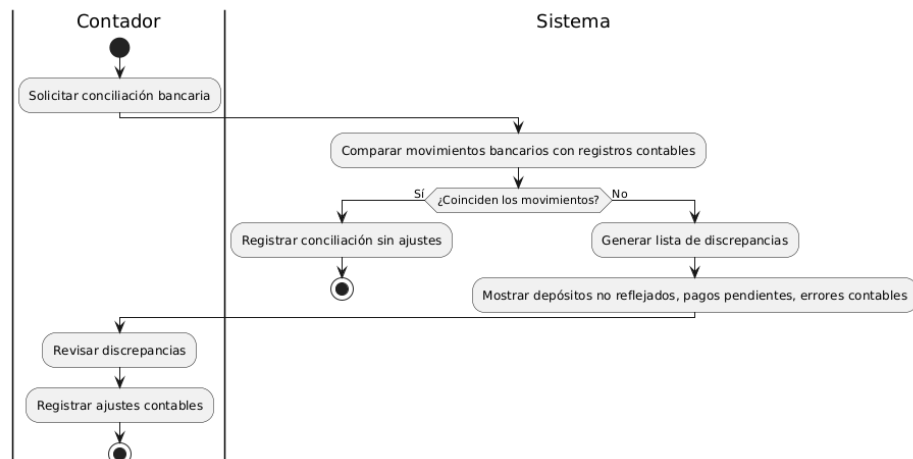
Contador

Sistema

Solicitar conciliación bancaria

Comparar movimientos bancarios con registros contables

Sí

¿Coinciden los movimientos?

No

Registrar conciliación sin ajustes

Generar lista de discrepancias

Mostrar depósitos no reflejados, pagos pendientes, errores contables

Revisar discrepancias

Registrar ajustes contables